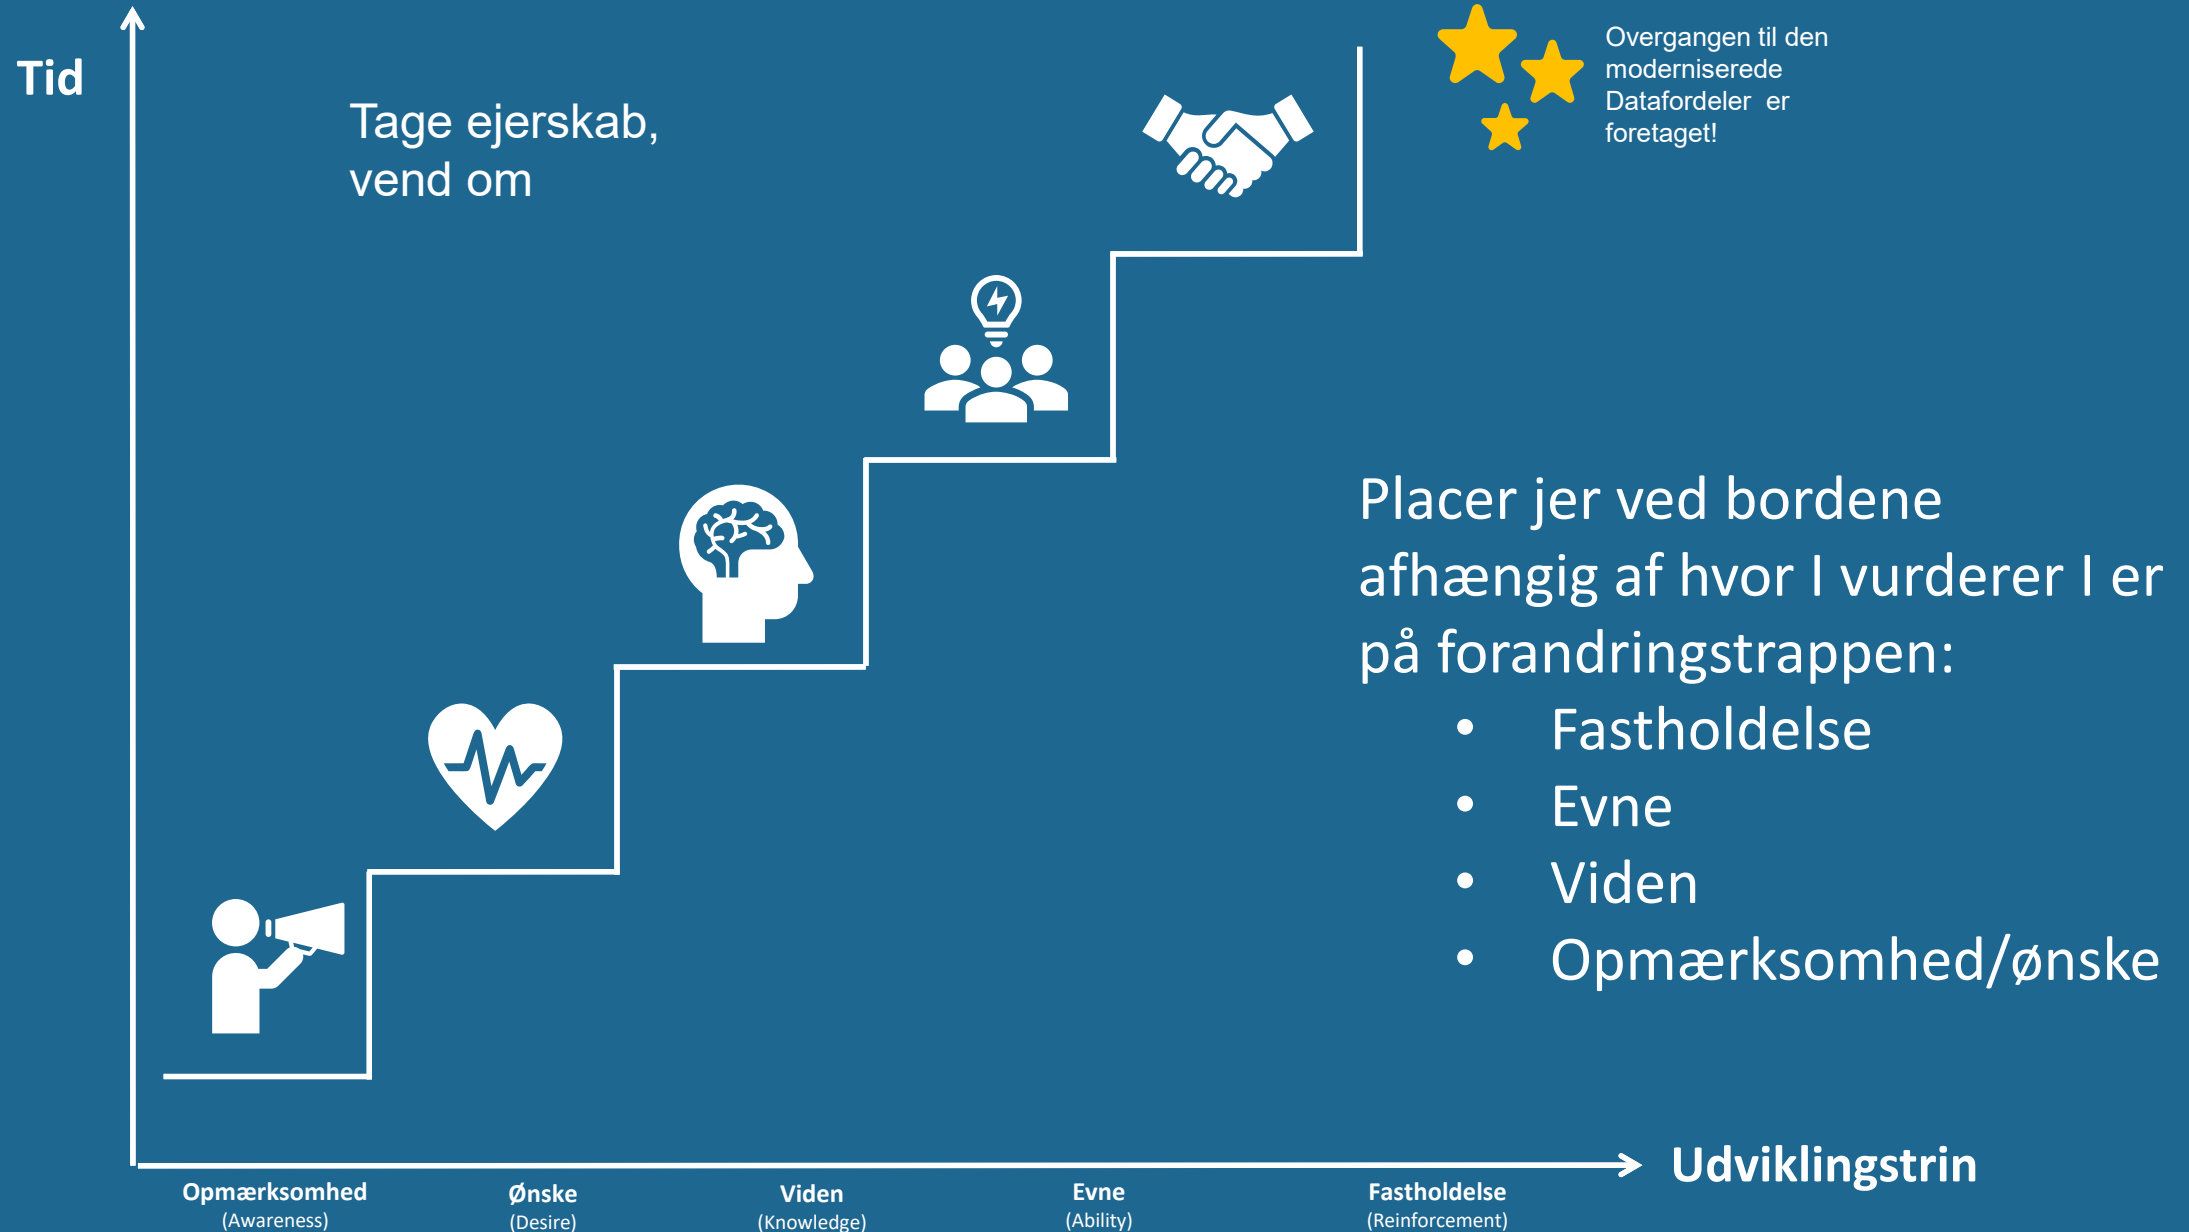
Tid

Tage ejerskab, vend om

Overgangen til den moderniserede Datafordeler er foretaget!

Placer jer ved bordene afhængig af hvor I vurderer I er på forandringstrappen:

- Fastholdelse
- Evne
- Viden
- Opmærksomhed/ønske

Udviklingstrin

Opmærksomhed
(Awareness)

Ønske
(Desire)

Viden
(Knowledge)

Evne
(Ability)

Fastholdelse
(Reinforcement)